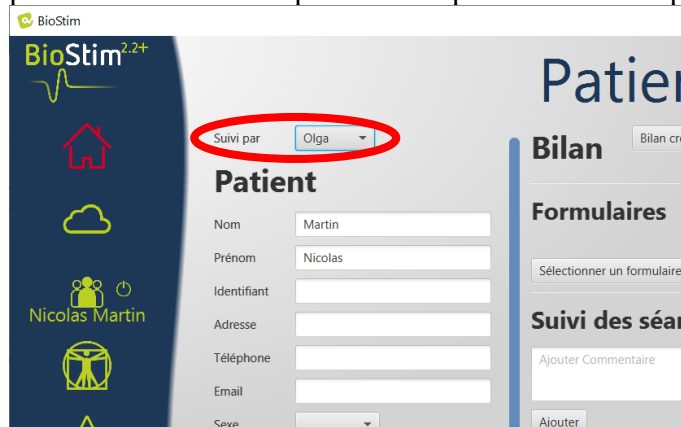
BioStim

BioStim 2.2+

Nicolas Martin

Patien

Suivi par Olga

Patient

Nom Martin

Prénom Nicolas

Identifiant

Adresse

Téléphone

Email

Sexe

Bilan

Bilan cr

Formulaires

Sélectionner un formulaire

Suivi des séan

Ajouter Commentaire

Ajouter